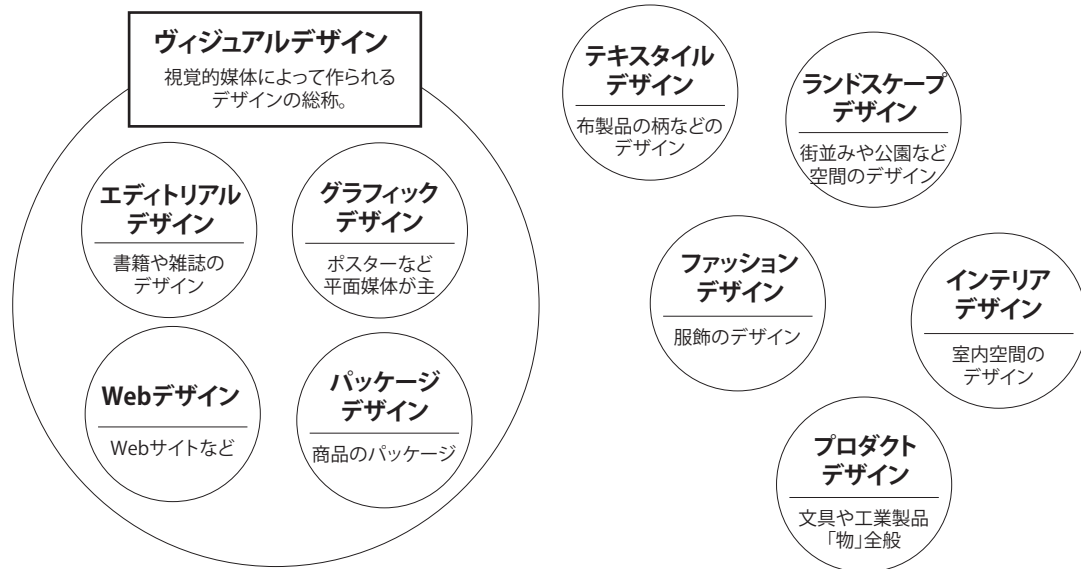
ヴィジュアルデザイン
視覚的媒体によって作られるデザインの総称。

エディトリアルデザイン
書籍や雑誌のデザイン

グラフィックデザイン
ポスターなど平面媒体が主

Webデザイン
Webサイトなど

パッケージデザイン
商品のパッケージ

テキスタイルデザイン
布製品の柄などのデザイン

ランドスケープデザイン
街並みや公園など空間のデザイン

ファッションデザイン
服飾のデザイン

インテリアデザイン
室内空間のデザイン

プロダクトデザイン
文具や工業製品「物」全般